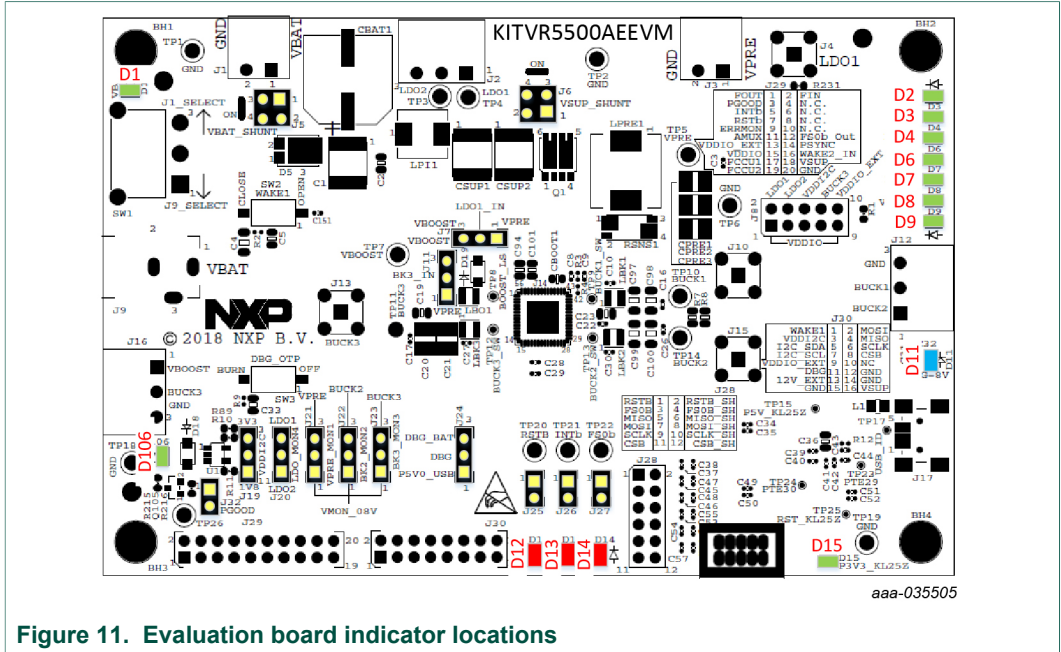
KITVR5500AEEVM

D1
D2
D3
D4
D6
D7
D8
D9
D11
D106
D12
D13
D14
D15

BH1
TP1
GND
J1
VBAT
CBAT1
ON
J6
VSUP_SHUNT
TP2
GND
GND
J3
VPRE
J4
LDO1
BH2
J1_SELECT
VBAT_SHUNT
LDO2
TP3
LDO1
TP4
LPRE1
TP5
VPRE
J29
R231

| POUT | 1 | 2 | FIN |
|---|---|---|---|
| PGOOD | 3 | 4 | N.C. |
| INTb | 5 | 6 | N.C. |
| RSTb | 7 | 8 | N.C. |
| ERRMON | 9 | 10 | N.C. |
| AMUX | 11 | 12 | FS0b_Out |
| VDDIO_EXT | 13 | 14 | PSYNC |
| VDDIO | 15 | 16 | WAKE2_IN |
| PCCU1 | 17 | 18 | VSUP |
| PCCU2 | 19 | 20 | GND |

LPI1
CSUP1
CSUP2
Q1
D5
C1
SW1
J9_SELECT
CLOSE
SW2
WAKE1
OPEN
C151
LDO1_IN
VBOOST
J7
VPRE
VBOOST
TP7
VBOOST
VBAT
GND
TP6
LDO1
LDO2
VDDI2C
BUCK3
VDDIO_EXT
J8
VDDIO
RSNS1
CPRE1
CPRE2
CPRE3
J10
TP10
BUCK1
J12
GND
BUCK1
BUCK2
J13
BK3_IN
BOOST_LS
VPRE_LHO1
TP11
BUCK3
BUCK3
J14
NXP
© 2018 NXP B.V.
J9
J16
VBOOST
BUCK3
GND
DBG_OTP
BURN
OFF
SW3
C28
C29
J15
TP14
BUCK2
J28
J30

| WAKE1 | 1 | 2 | MOSI |
|---|---|---|---|
| VDDI2C | 3 | 4 | MISO |
| I2C_SDA | 5 | 6 | SCLK |
| I2C_SCL | 7 | 8 | CSB |
| VDDIO_EXT | 9 | 10 | NC |
| DBG | 11 | 12 | GND |
| 12V_EXT | 13 | 14 | GND |
| GND | 15 | 16 | VSUP |

J32
3-8V
L1
TP17
J17
TP18
GND
VPRE
BUCK2
BUCK3
3V3
LDO1
VDDI2C
LDO_MON4
VPRE_MON1
BK2_MON2
BK3_MON3
J24
DBG_BAT
DBG
P5V0_USB
1V8
J19
LDO2
J20
J21
J22
J23
VMON_08V
TP20
RSTB
TP21
INTb
TP22
FS0b
J25
J26
J27

| RSTB | 1 | 2 | RSTB_SH |
|---|---|---|---|
| FS0B | 3 | 4 | FS0B_SH |
| MISO | 5 | 6 | MISO_SH |
| MOSI | 7 | 8 | MOSI_SH |
| SCLK | 9 | 10 | SCLK_SH |
| CSB | 11 | 12 | CSB_SH |

TP15
P5V_KL25Z
TP24
PTE30
TP23
PTE29
TP25
RST_KL25Z
TP19
GND
BH4
U1
PGOOD
J32
TP26
J29
BH3
J30
D15
P3V3_KL25Z
C57
aaa-035505
Figure 11. Evaluation board indicator locations